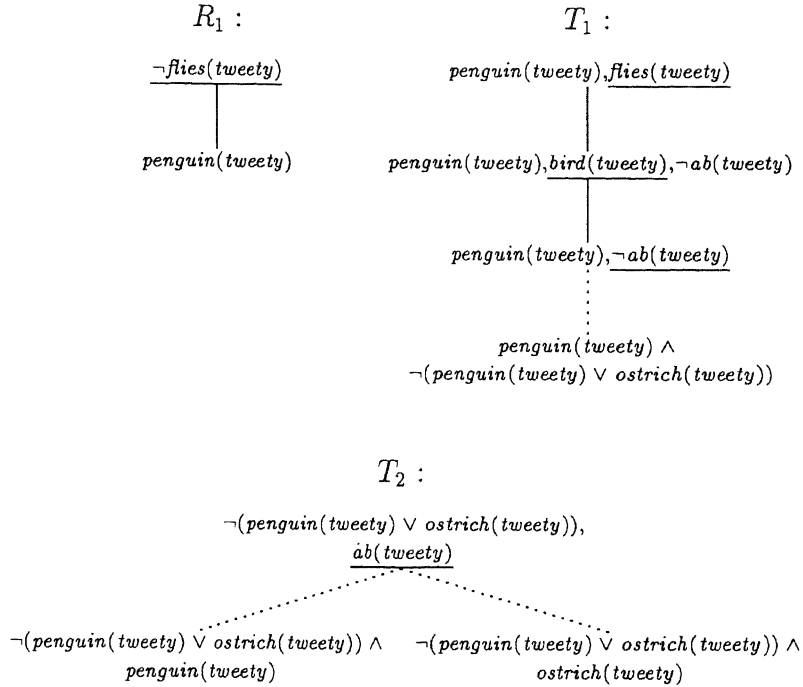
$R_1$ :

$\neg flies(tweety)$

$penguin(tweety)$

$T_1$ :

$penguin(tweety), flies(tweety)$

$penguin(tweety), bird(tweety), \neg ab(tweety)$

$penguin(tweety), \neg ab(tweety)$

$penguin(tweety) \wedge \neg(penguin(tweety) \vee ostrich(tweety))$

$T_2$ :

$\neg(penguin(tweety) \vee ostrich(tweety))$, $ab(tweety)$

$\neg(penguin(tweety) \vee ostrich(tweety)) \wedge penguin(tweety)$

$\neg(penguin(tweety) \vee ostrich(tweety)) \wedge ostrich(tweety)$